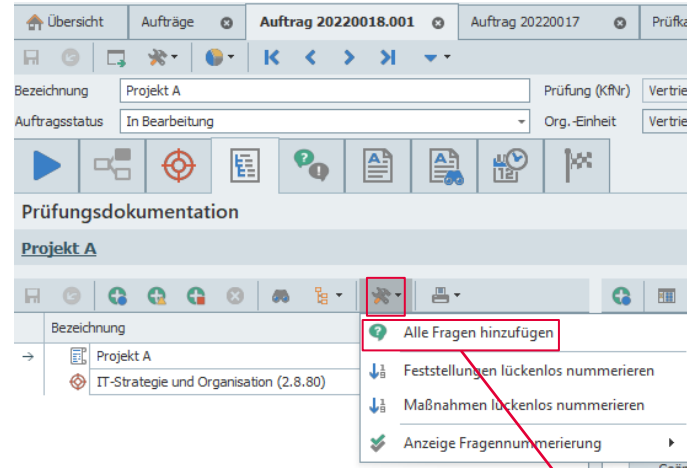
Übersicht
Aufträge
Auftrag 20220018.001
Auftrag 20220017
Prüfka

Bezeichnung
Projekt A
Prüfung (KfNr)
Vertrie
Auftragsstatus
In Bearbeitung
Org.-Einheit
Vertrie

Prüfungsdokumentation

Projekt A

Bezeichnung
Projekt A
IT-Strategie und Organisation (2.8.80)

Alle Fragen hinzufügen
Feststellungen lückenlos nummerieren
Maßnahmen lückenlos nummerieren
Anzeige Fragennummerierung